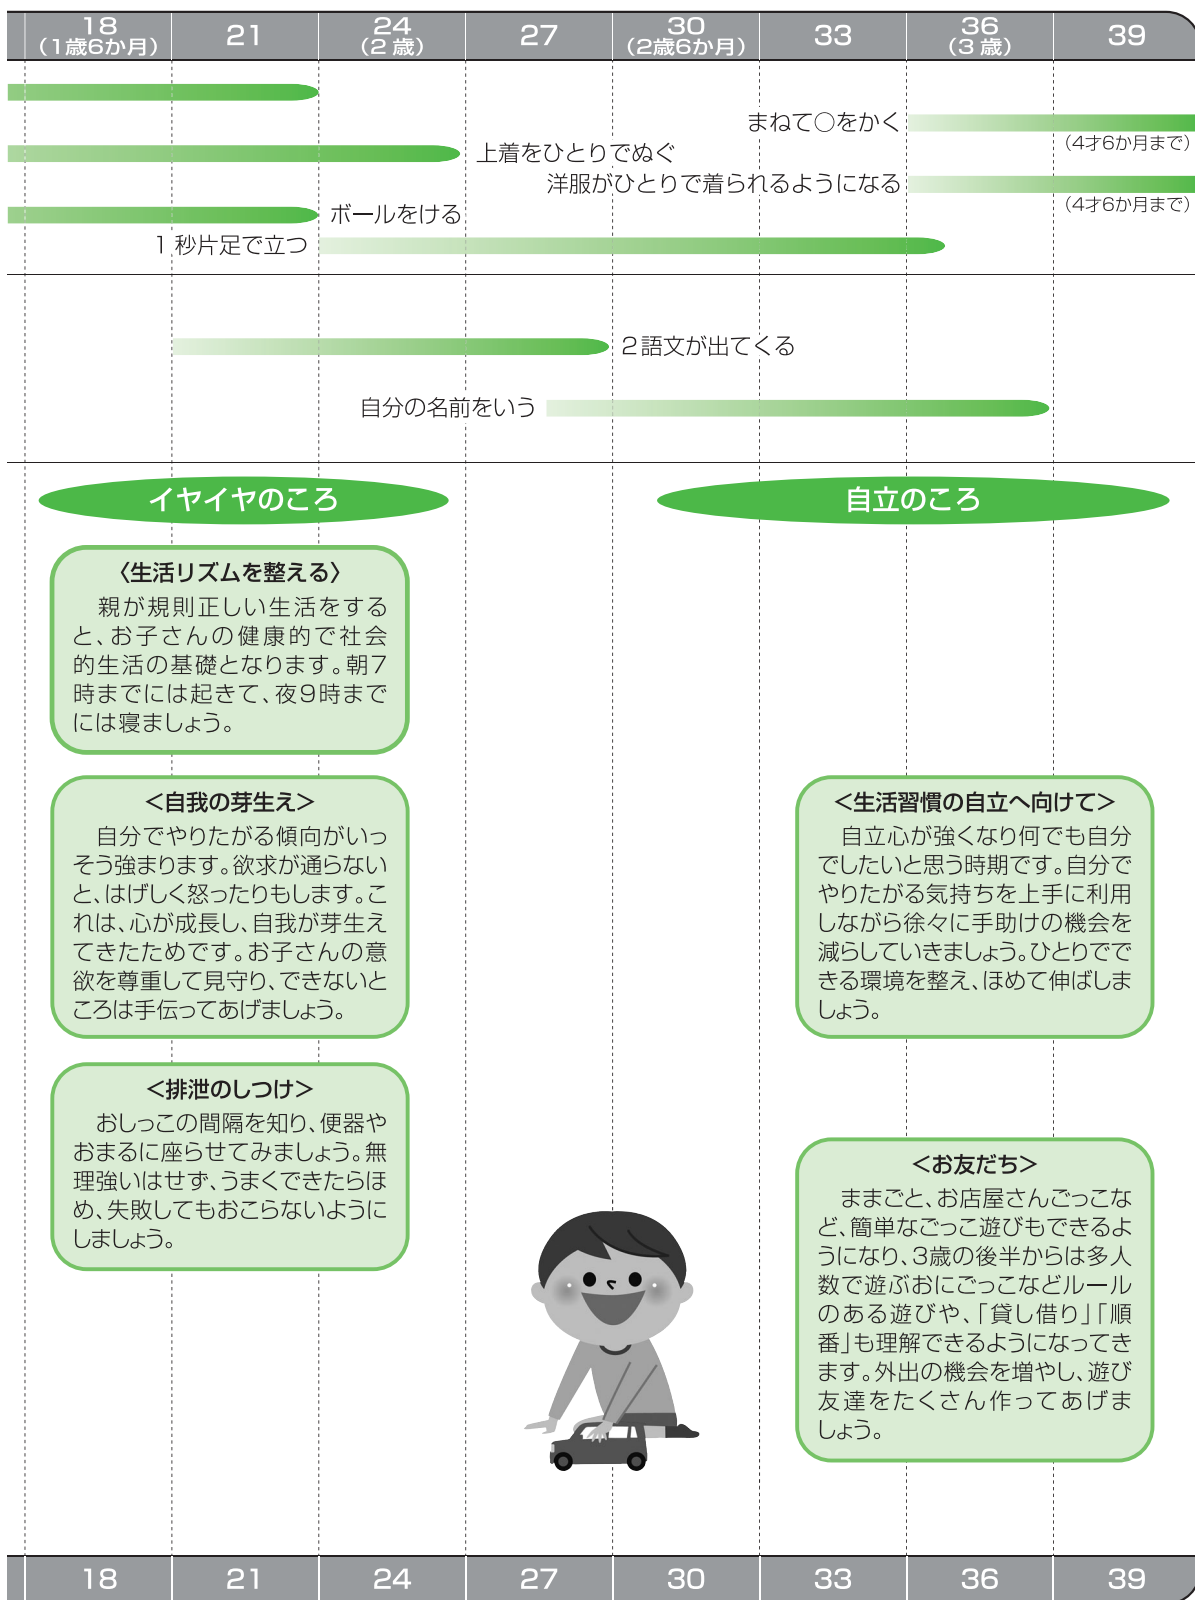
| 18（1歳6か月） | 21 | 24（2歳） | 27 | 30（2歳6か月） | 33 | 36（3歳） | 39 |
|---|---|---|---|---|---|---|---|

まねて○をかく
（4才6か月まで）
上着をひとりでぬぐ
洋服がひとりで着られるようになる
（4才6か月まで）
ボールをける
1秒片足で立つ

2語文が出てくる
自分の名前をいう

イヤイヤのころ

自立のころ

〈生活リズムを整える〉
親が規則正しい生活をすると、お子さんの健康的で社会的生活の基礎となります。朝7時までには起きて、夜9時までには寝ましょう。

<自我の芽生え>
自分でやりたがる傾向がいっそう強まります。欲求が通らないと、はげしく怒ったりもします。これは、心が成長し、自我が芽生えてきたためです。お子さんの意欲を尊重して見守り、できないところは手伝ってあげましょう。

<生活習慣の自立へ向けて>
自立心が強くなり何でも自分でしたいと思う時期です。自分でやりたがる気持ちを上手に利用しながら徐々に手助けの機会を減らしていきましょう。ひとりでできる環境を整え、ほめて伸ばしましょう。

<排泄のしつけ>
おしっこの間隔を知り、便器やおまるに座らせてみましょう。無理強いはせず、うまくできたらほめ、失敗してもおこらないようにしましょう。

<お友だち>
ままごと、お店屋さんごっこなど、簡単なごっこ遊びもできるようになり、3歳の後半からは多人数で遊ぶおにごっこなどルールのある遊びや、「貸し借り」「順番」も理解できるようになってきます。外出の機会を増やし、遊び友達をたくさん作ってあげましょう。

| 18 | 21 | 24 | 27 | 30 | 33 | 36 | 39 |
|---|---|---|---|---|---|---|---|